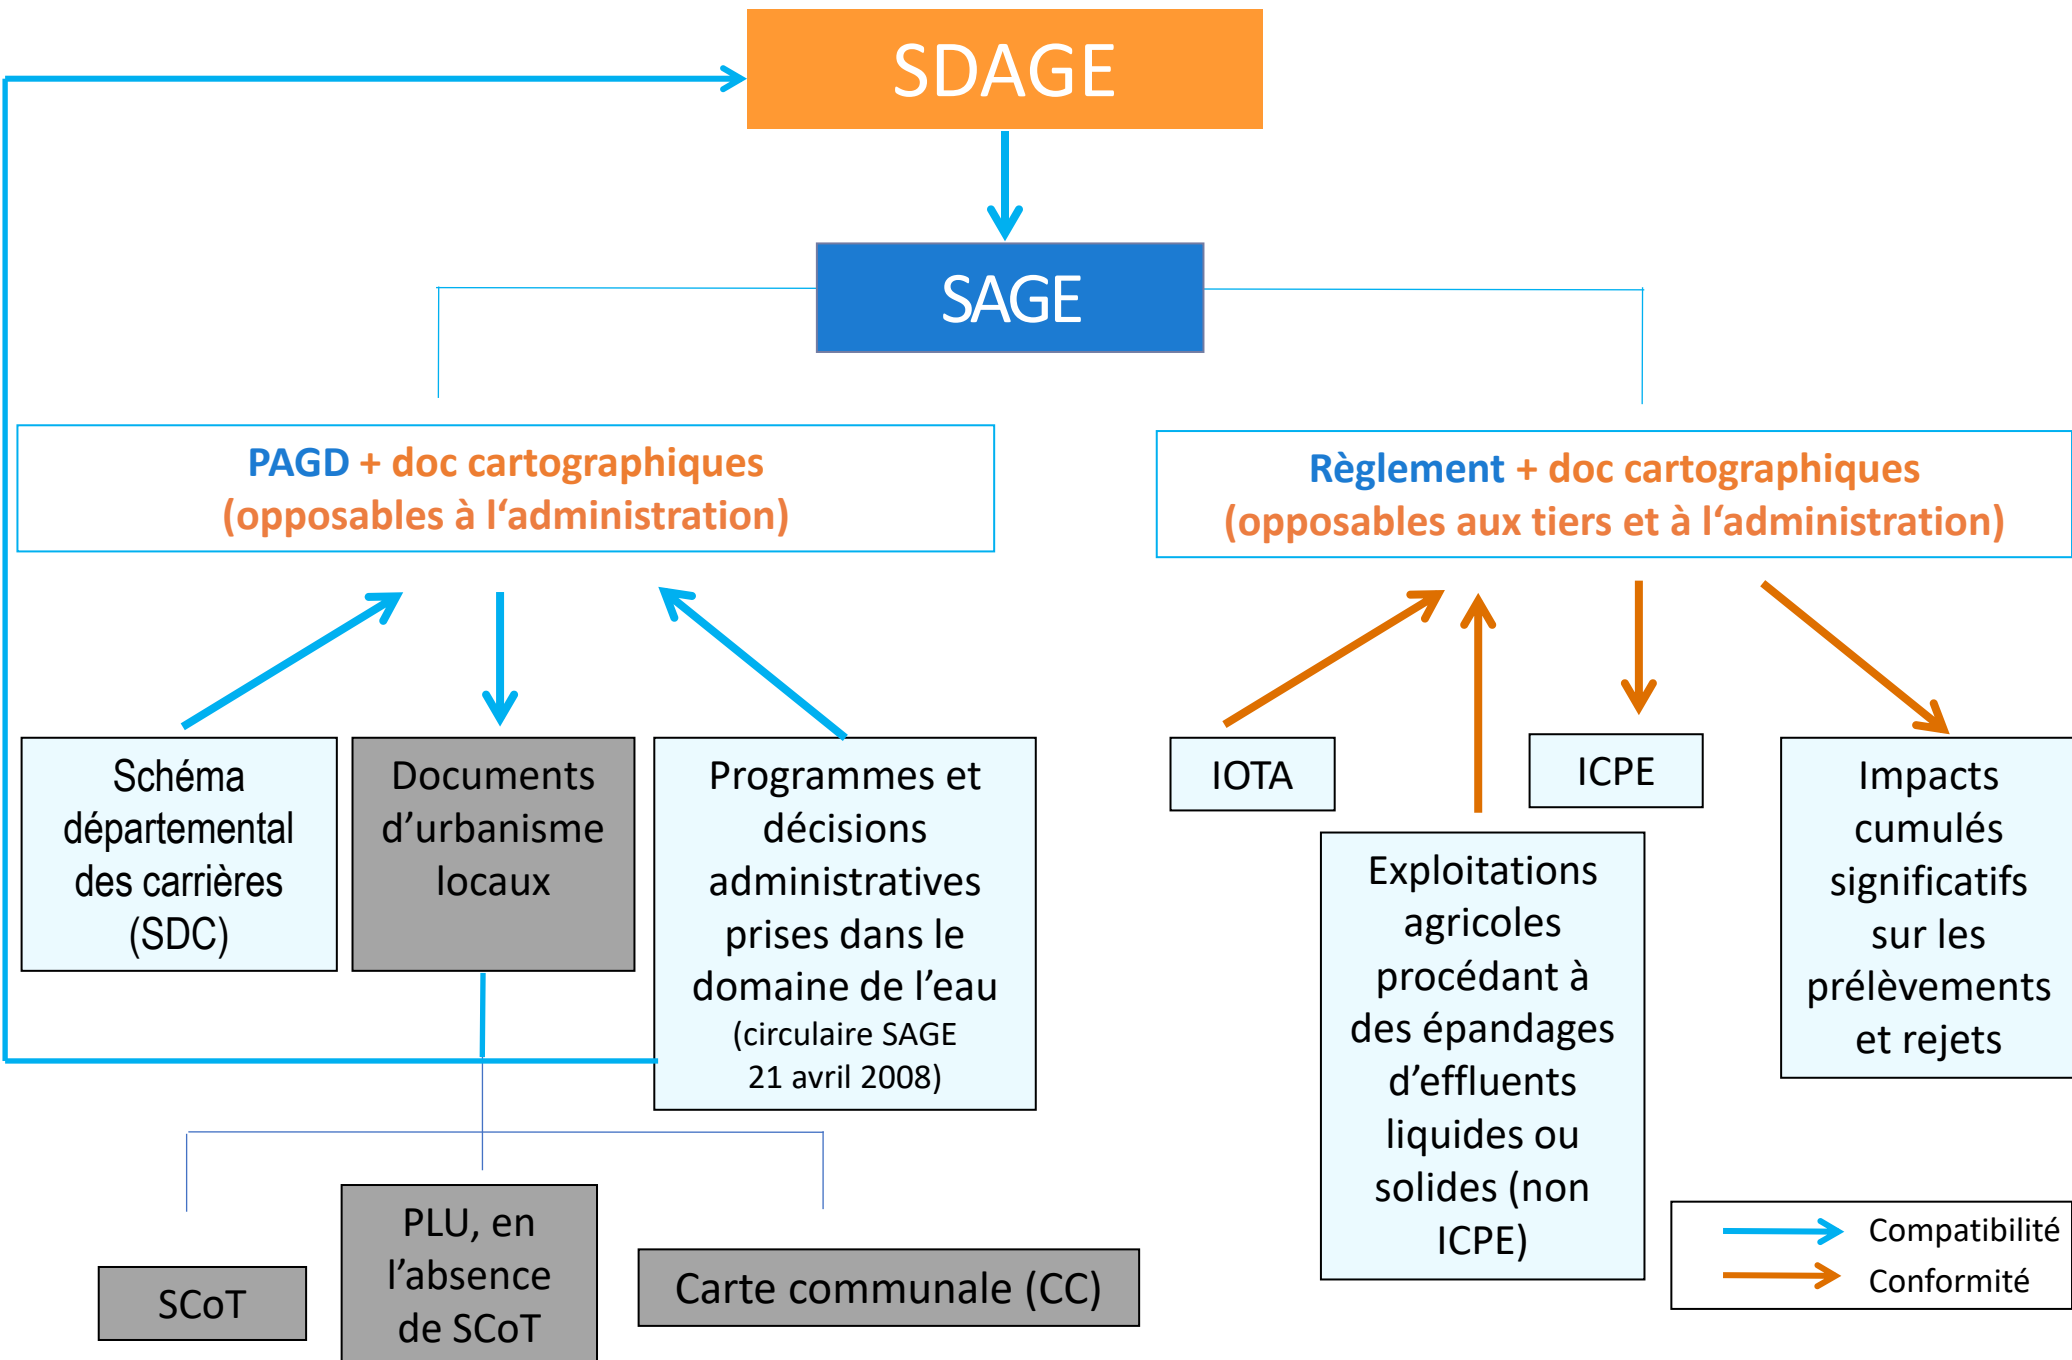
SDAGE

SAGE

PAGD + doc cartographiques (opposables à l'administration)

Règlement + doc cartographiques (opposables aux tiers et à l'administration)

Schéma départemental des carrières (SDC)

Documents d'urbanisme locaux

Programmes et décisions administratives prises dans le domaine de l'eau (circulaire SAGE 21 avril 2008)

IOTA

ICPE

Exploitations agricoles procédant à des épandages d'effluents liquides ou solides (non ICPE)

Impacts cumulés significatifs sur les prélèvements et rejets

SCoT

PLU, en l'absence de SCoT

Carte communale (CC)

Compatibilité

Conformité